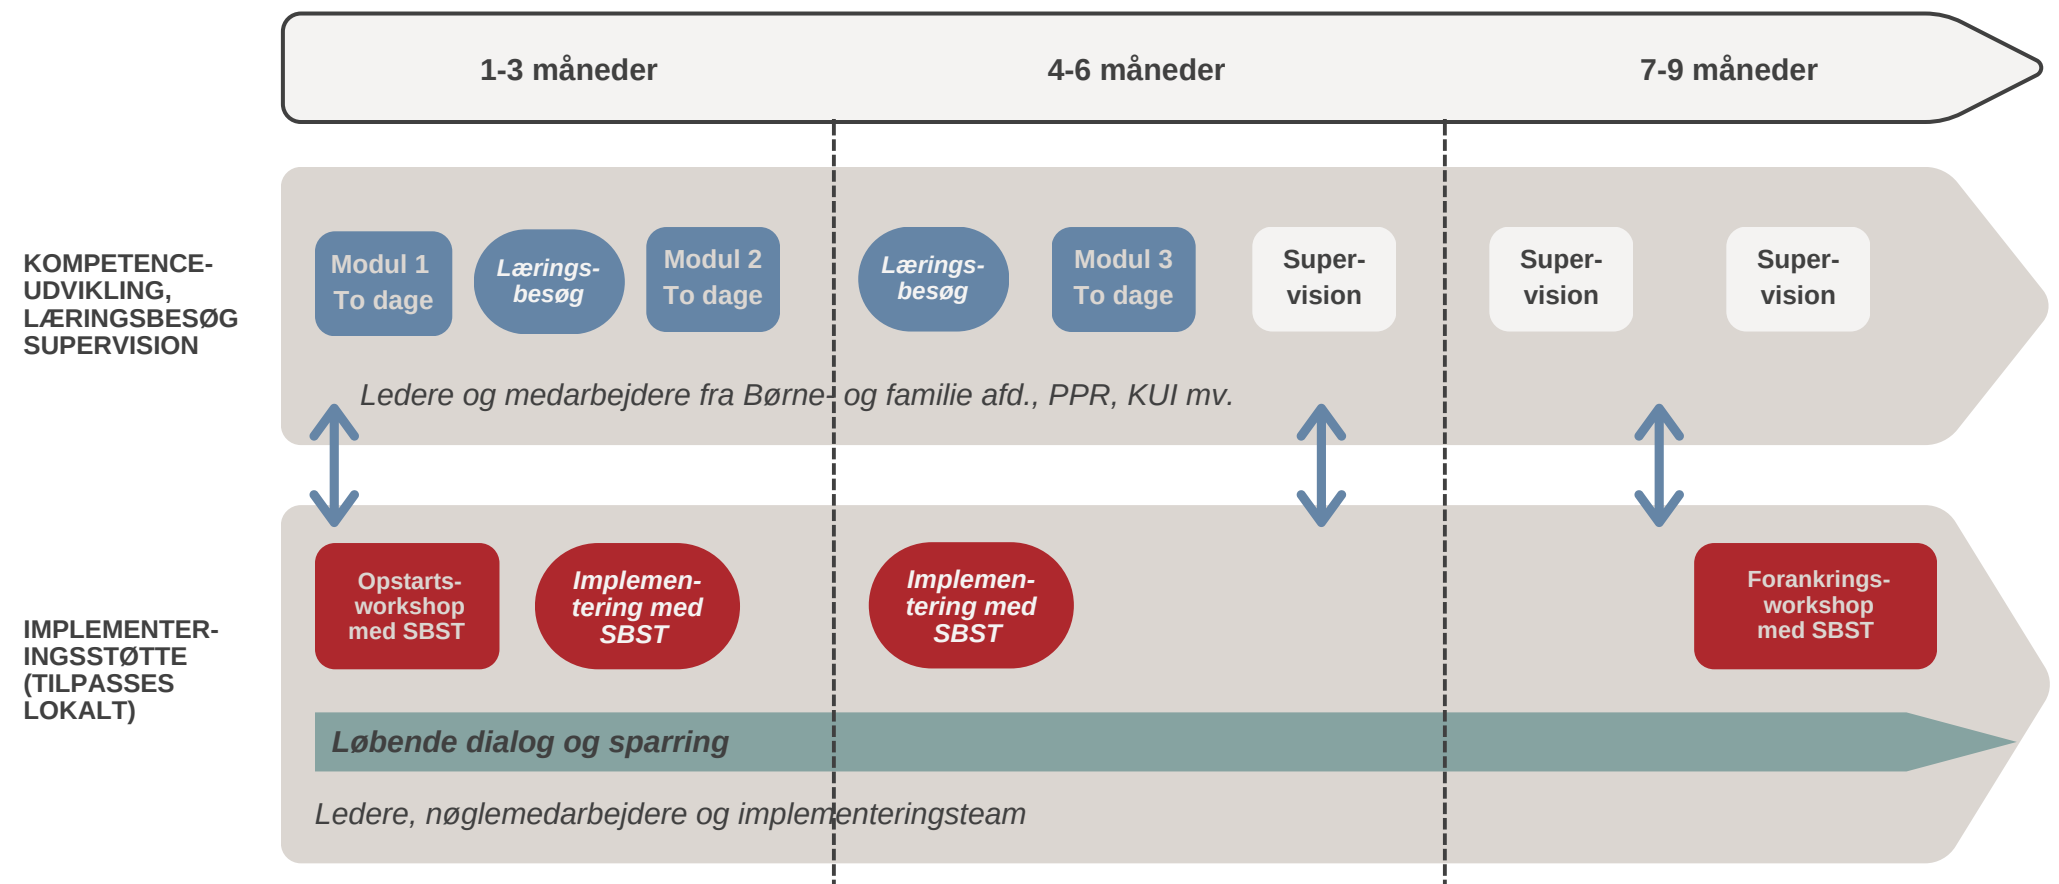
1-3 måneder

4-6 måneder

7-9 måneder

KOMPETENCEUDVIKLING, LÆRINGSBESØG SUPERVISION

Modul 1 To dage

Læringsbesøg

Modul 2 To dage

Læringsbesøg

Modul 3 To dage

Supervision

Supervision

Supervision

Ledere og medarbejdere fra Børne- og familie afd., PPR, KUI mv.

IMPLEMENTERINGSSTØTTE (TILPASSES LOKALT)

Opstartsworkshop med SBST

Implementering med SBST

Implementering med SBST

Forankringsworkshop med SBST

Løbende dialog og sparring

Ledere, nøglemedarbejdere og implementeringsteam